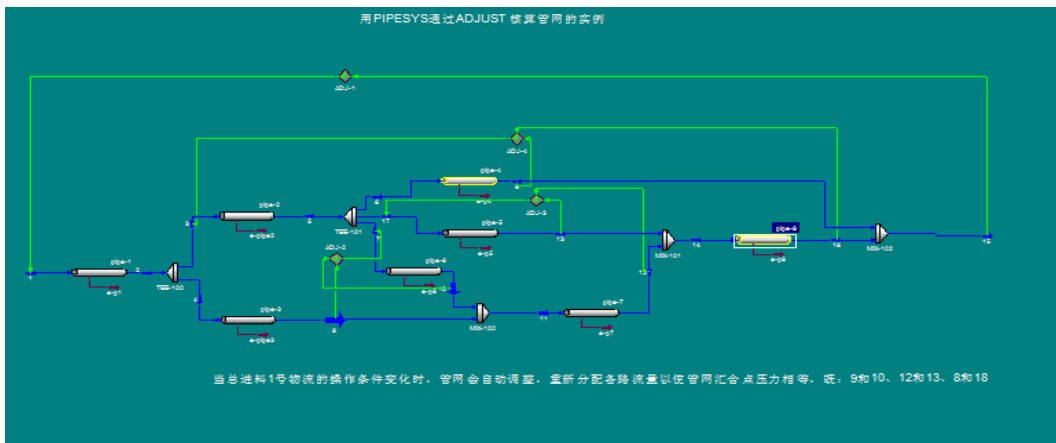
用PIPESYS通过ADJUST 核算管网的实例

ADJ-1

ADJ-4

pipe-4

pipe-2

ADJ-3

pipe-5

pipe-1

TEE-101

ADJ-2

pipe-6

MIX-101

pipe-8

MIX-102

TEE-100

pipe-3

MIX-100

pipe-7

1

2

3

4

5

6

7

8

9

10

11

12

13

14

15

16

17

e-p1

e-pipe2

e-pipe3

e-p4

e-p5

e-p6

e-p7

e-p8

当总进料1号物流的操作条件变化时，管网会自动调整，重新分配各路流量以使管网汇合点压力相等，既：9和10、12和13、8和18